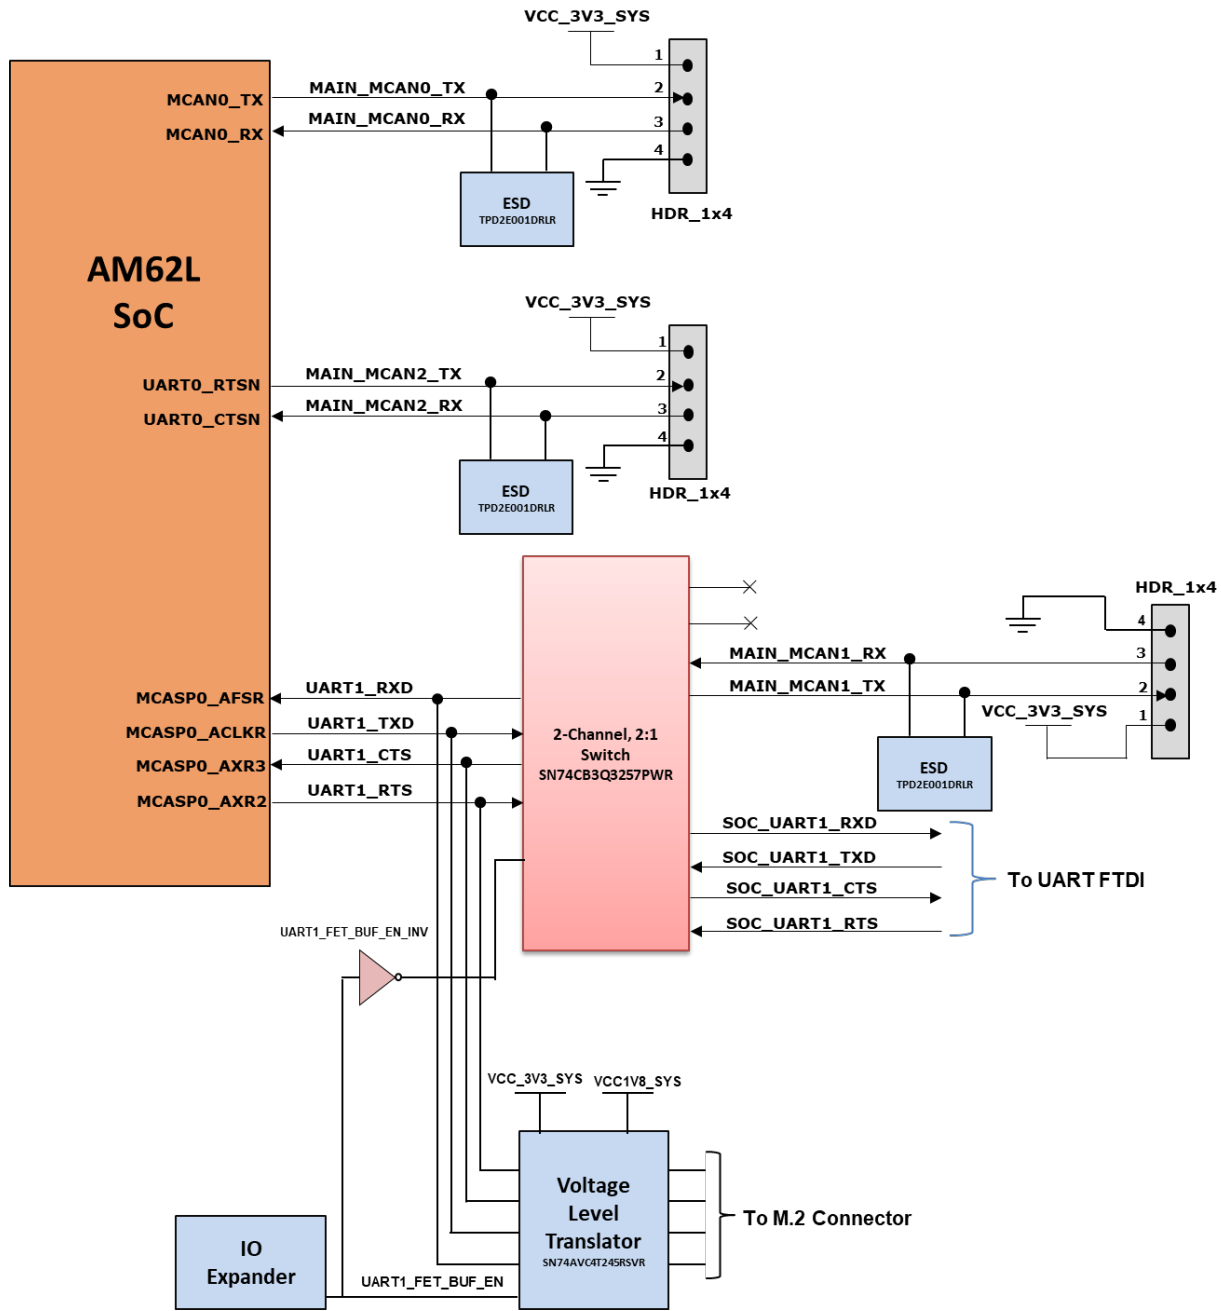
VCC_3V3_SYS

1
2
3
4

MCAN0_TX
MAIN_MCAN0_TX
MCAN0_RX
MAIN_MCAN0_RX

ESD
TPD2E001DRLR

HDR_1x4

AM62L
SoC

VCC_3V3_SYS

1
2
3
4

UART0_RTSN
MAIN_MCAN2_TX
UART0_CTSN
MAIN_MCAN2_RX

ESD
TPD2E001DRLR

HDR_1x4

HDR_1x4
4
3
2
1
MAIN_MCAN1_RX
MAIN_MCAN1_TX
VCC_3V3_SYS

ESD
TPD2E001DRLR

MCASP0_AFSR
UART1_RXD
MCASP0_ACLKR
UART1_TXD
MCASP0_AXR3
UART1_CTS
MCASP0_AXR2
UART1_RTS

2-Channel, 2:1
Switch
SN74CB3Q3257PWR

SOC_UART1_RXD
SOC_UART1_TXD
SOC_UART1_CTS
SOC_UART1_RTS
To UART FTDI

UART1_FET_BUF_EN_INV

VCC_3V3_SYS
VCC1V8_SYS

Voltage
Level
Translator
SN74AVC4T245RSVR

To M.2 Connector

IO
Expander

UART1_FET_BUF_EN